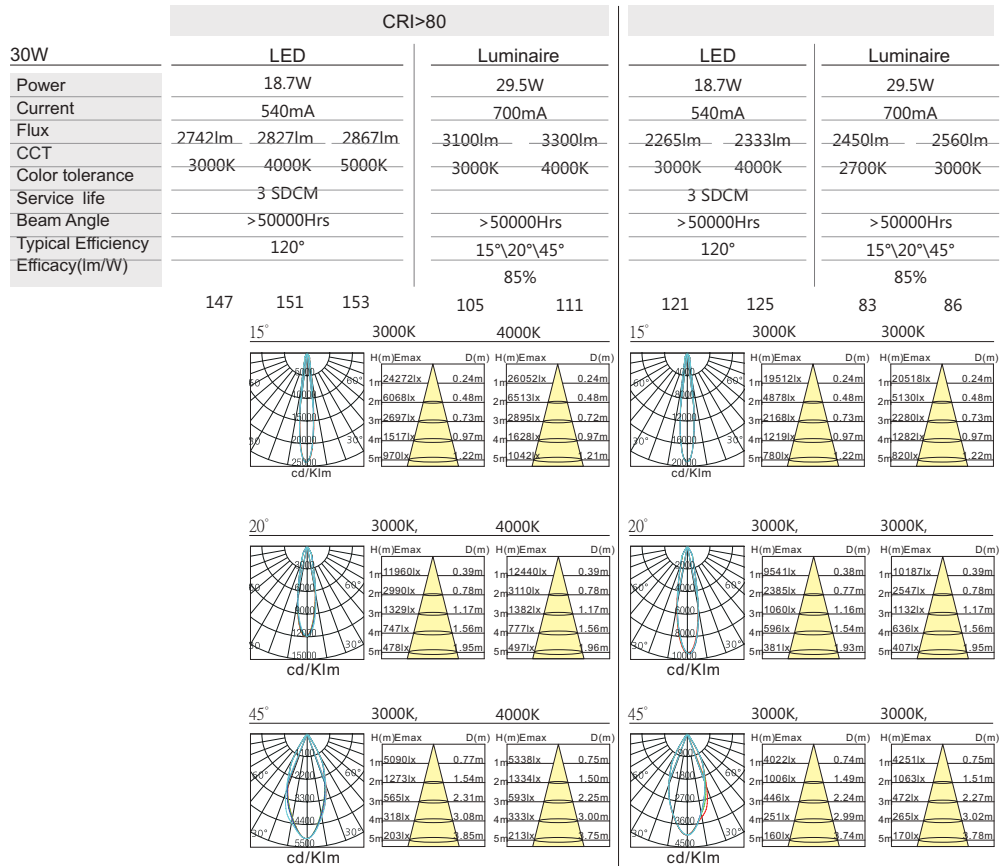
CRI>80

30W

| | LED | Luminaire | LED | Luminaire |
|---|---|---|---|---|
| Power | 18.7W | 29.5W | 18.7W | 29.5W |
| Current | 540mA | 700mA | 540mA | 700mA |
| Flux | 2742lm 2827lm 2867lm | 3100lm 3300lm | 2265lm 2333lm | 2450lm 2560lm |
| CCT | 3000K 4000K 5000K | 3000K 4000K | 3000K 4000K | 2700K 3000K |
| Color tolerance | 3 SDCM | | 3 SDCM | |
| Service life | >50000Hrs | >50000Hrs | >50000Hrs | >50000Hrs |
| Beam Angle | 120° | 15°\20°\45° | 120° | 15°\20°\45° |
| Typical Efficiency | | 85% | | 85% |
| Efficacy(lm/W) | 147 151 153 | 105 111 | 121 125 | 83 86 |

15° 3000K 4000K

6000 4000 15000 20000 25000 60° 60° 30° 30° cd/Klm

H(m)Emax D(m)
1m 24272lx 0.24m
2m 6068lx 0.48m
3m 2697lx 0.73m
4m 1517lx 0.97m
5m 970lx 1.22m

H(m)Emax D(m)
1m 26052lx 0.24m
2m 6513lx 0.48m
3m 2895lx 0.72m
4m 1628lx 0.97m
5m 1042lx 1.21m

15° 3000K 3000K

4000 8000 12000 16000 20000 60° 60° 30° 30° cd/Klm

H(m)Emax D(m)
1m 19512lx 0.24m
2m 4878lx 0.48m
3m 2168lx 0.73m
4m 1219lx 0.97m
5m 780lx 1.22m

H(m)Emax D(m)
1m 20518lx 0.24m
2m 5130lx 0.48m
3m 2280lx 0.73m
4m 1282lx 0.97m
5m 820lx 1.22m

20° 3000K, 4000K

3000 6000 9000 12000 15000 60° 60° 30° 30° cd/Klm

H(m)Emax D(m)
1m 11960lx 0.39m
2m 2990lx 0.78m
3m 1329lx 1.17m
4m 747lx 1.56m
5m 478lx 1.95m

H(m)Emax D(m)
1m 12440lx 0.39m
2m 3110lx 0.78m
3m 1382lx 1.17m
4m 777lx 1.56m
5m 497lx 1.96m

20° 3000K, 3000K,

2000 4000 6000 8000 10000 60° 60° 30° 30° cd/Klm

H(m)Emax D(m)
1m 9541lx 0.38m
2m 2385lx 0.77m
3m 1060lx 1.16m
4m 596lx 1.54m
5m 381lx 1.93m

H(m)Emax D(m)
1m 10187lx 0.39m
2m 2547lx 0.78m
3m 1132lx 1.17m
4m 636lx 1.56m
5m 407lx 1.95m

45° 3000K, 4000K

1100 2200 3300 4400 5500 60° 60° 30° 30° cd/Klm

H(m)Emax D(m)
1m 5090lx 0.77m
2m 1273lx 1.54m
3m 565lx 2.31m
4m 318lx 3.08m
5m 203lx 3.85m

H(m)Emax D(m)
1m 5338lx 0.75m
2m 1334lx 1.50m
3m 593lx 2.25m
4m 333lx 3.00m
5m 213lx 3.75m

45° 3000K, 3000K,

900 1800 2700 3600 4500 60° 60° 30° 30° cd/Klm

H(m)Emax D(m)
1m 4022lx 0.74m
2m 1006lx 1.49m
3m 446lx 2.24m
4m 251lx 2.99m
5m 160lx 3.74m

H(m)Emax D(m)
1m 4251lx 0.75m
2m 1063lx 1.51m
3m 472lx 2.27m
4m 265lx 3.02m
5m 170lx 3.78m